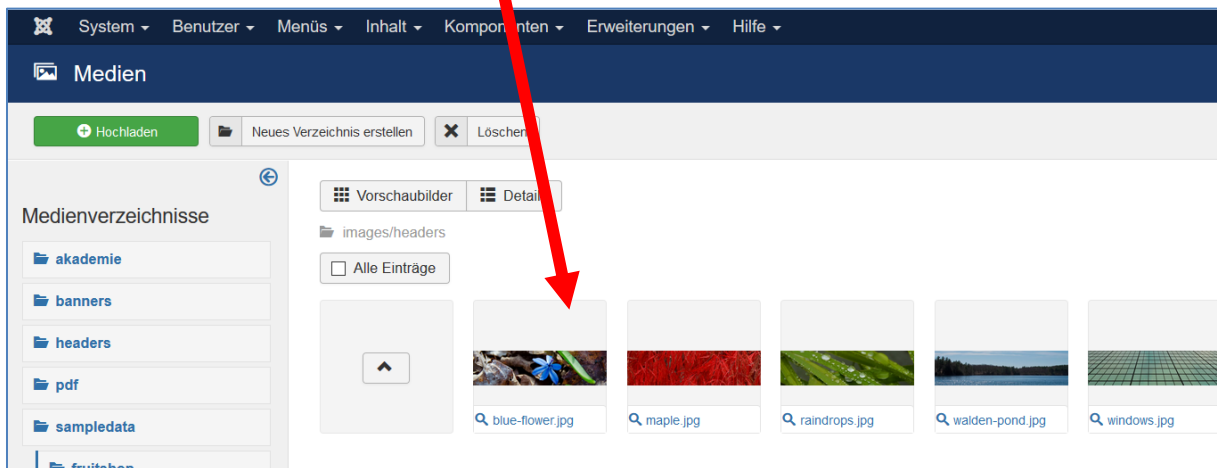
System ▾ Benutzer ▾ Menüs ▾ Inhalt ▾ Kompo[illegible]nten ▾ Erweiterungen ▾ Hilfe ▾

Medien

Hochladen
Neues Verzeichnis erstellen
Lösche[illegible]

Medienverzeichnisse

akademie
banners
headers
pdf
sampledata
fruitshop

Vorschaubilder
Detai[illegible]

images/headers

Alle Einträge

blue-flower.jpg
maple.jpg
raindrops.jpg
walden-pond.jpg
windows.jpg